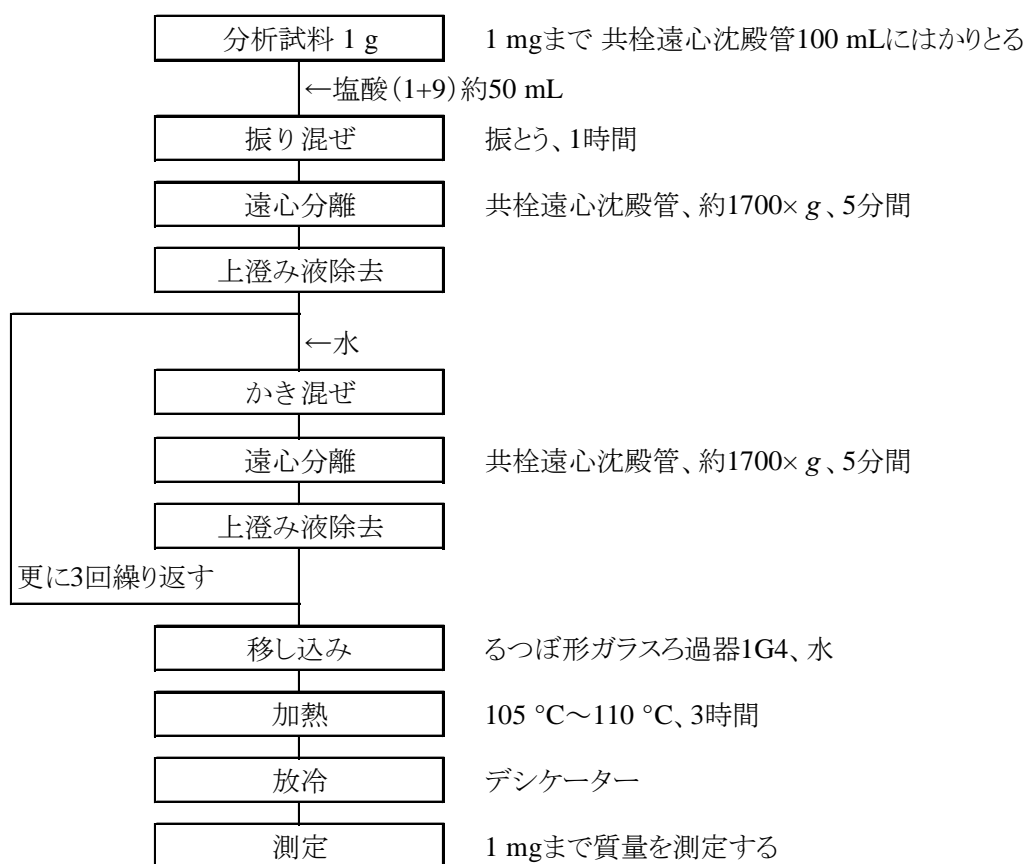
分析試料 1 g

1 mgまで 共栓遠心沈殿管100 mLにはかりとる

←塩酸（1+9）約50 mL

振り混ぜ

振とう、1時間

遠心分離

共栓遠心沈殿管、約1700× $g$ 、5分間

上澄み液除去

←水

かき混ぜ

遠心分離

共栓遠心沈殿管、約1700× $g$ 、5分間

上澄み液除去

更に3回繰り返す

移し込み

るつぼ形ガラスろ過器1G4、水

加熱

105 °C～110 °C、3時間

放冷

デシケーター

測定

1 mgまで質量を測定する